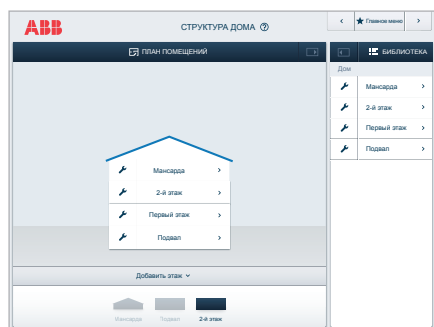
ABB

СТРУКТУРА ДОМА ?

<

Главное меню

>

ПЛАН ПОМЕЩЕНИЙ

БИБЛИОТЕКА

Дом

Мансарда >

2-й этаж >

Первый этаж >

Подвал >

Мансарда >

2-й этаж >

Первый этаж >

Подвал >

Добавить этаж

Мансарда

Подвал

2-й этаж